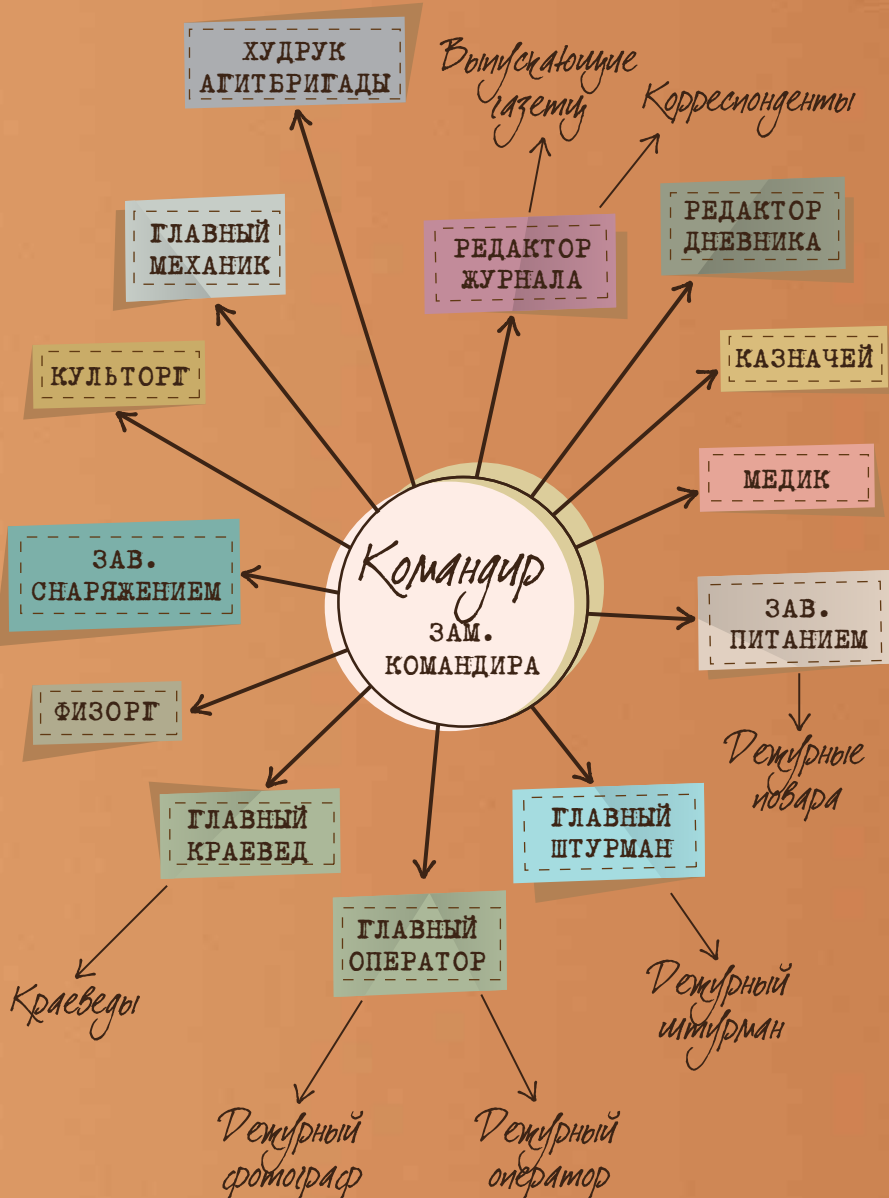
Командир

ЗАМ. КОМАНДИРА

ХУДРУК АГИТБРИГАДЫ

Выпускающие газету

Корреспонденты

РЕДАКТОР ЖУРНАЛА

РЕДАКТОР ДНЕВНИКА

ГЛАВНЫЙ МЕХАНИК

КУЛЬТОРГ

КАЗНАЧЕЙ

МЕДИК

ЗАВ. СНАРЯЖЕНИЕМ

ЗАВ. ПИТАНИЕМ

Дежурные повара

ФИЗОРГ

ГЛАВНЫЙ КРАЕВЕД

ГЛАВНЫЙ ШТУРМАН

ГЛАВНЫЙ ОПЕРАТОР

Краеведы

Дежурный штурман

Дежурный фотограф

Дежурный оператор